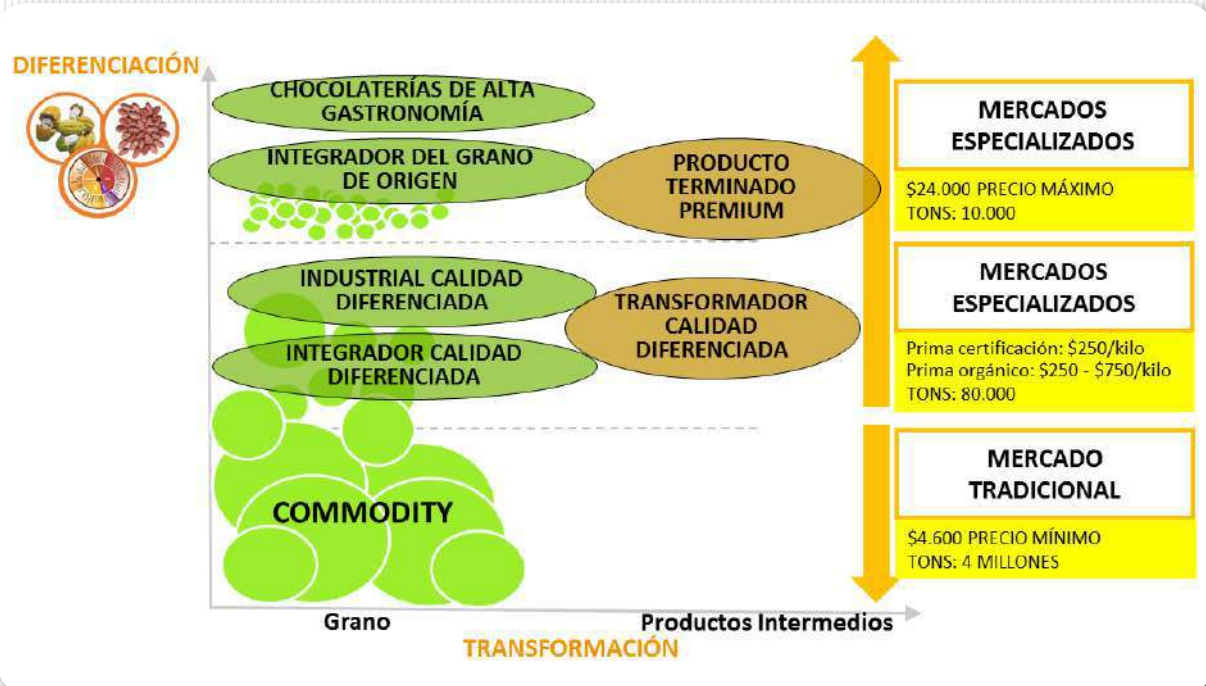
DIFERENCIACIÓN

CHOCOLATERÍAS DE ALTA GASTRONOMÍA

INTEGRADOR DEL GRANO DE ORIGEN

PRODUCTO TERMINADO PREMIUM

INDUSTRIAL CALIDAD DIFERENCIADA

TRANSFORMADOR CALIDAD DIFERENCIADA

INTEGRADOR CALIDAD DIFERENCIADA

COMMODITY

Grano

Productos Intermedios

TRANSFORMACIÓN

MERCADOS ESPECIALIZADOS

$24.000 PRECIO MÁXIMO
TONS: 10.000

MERCADOS ESPECIALIZADOS

Prima certificación: $250/kilo
Prima orgánico: $250 - $750/kilo
TONS: 80.000

MERCADO TRADICIONAL

$4.600 PRECIO MÍNIMO
TONS: 4 MILLONES